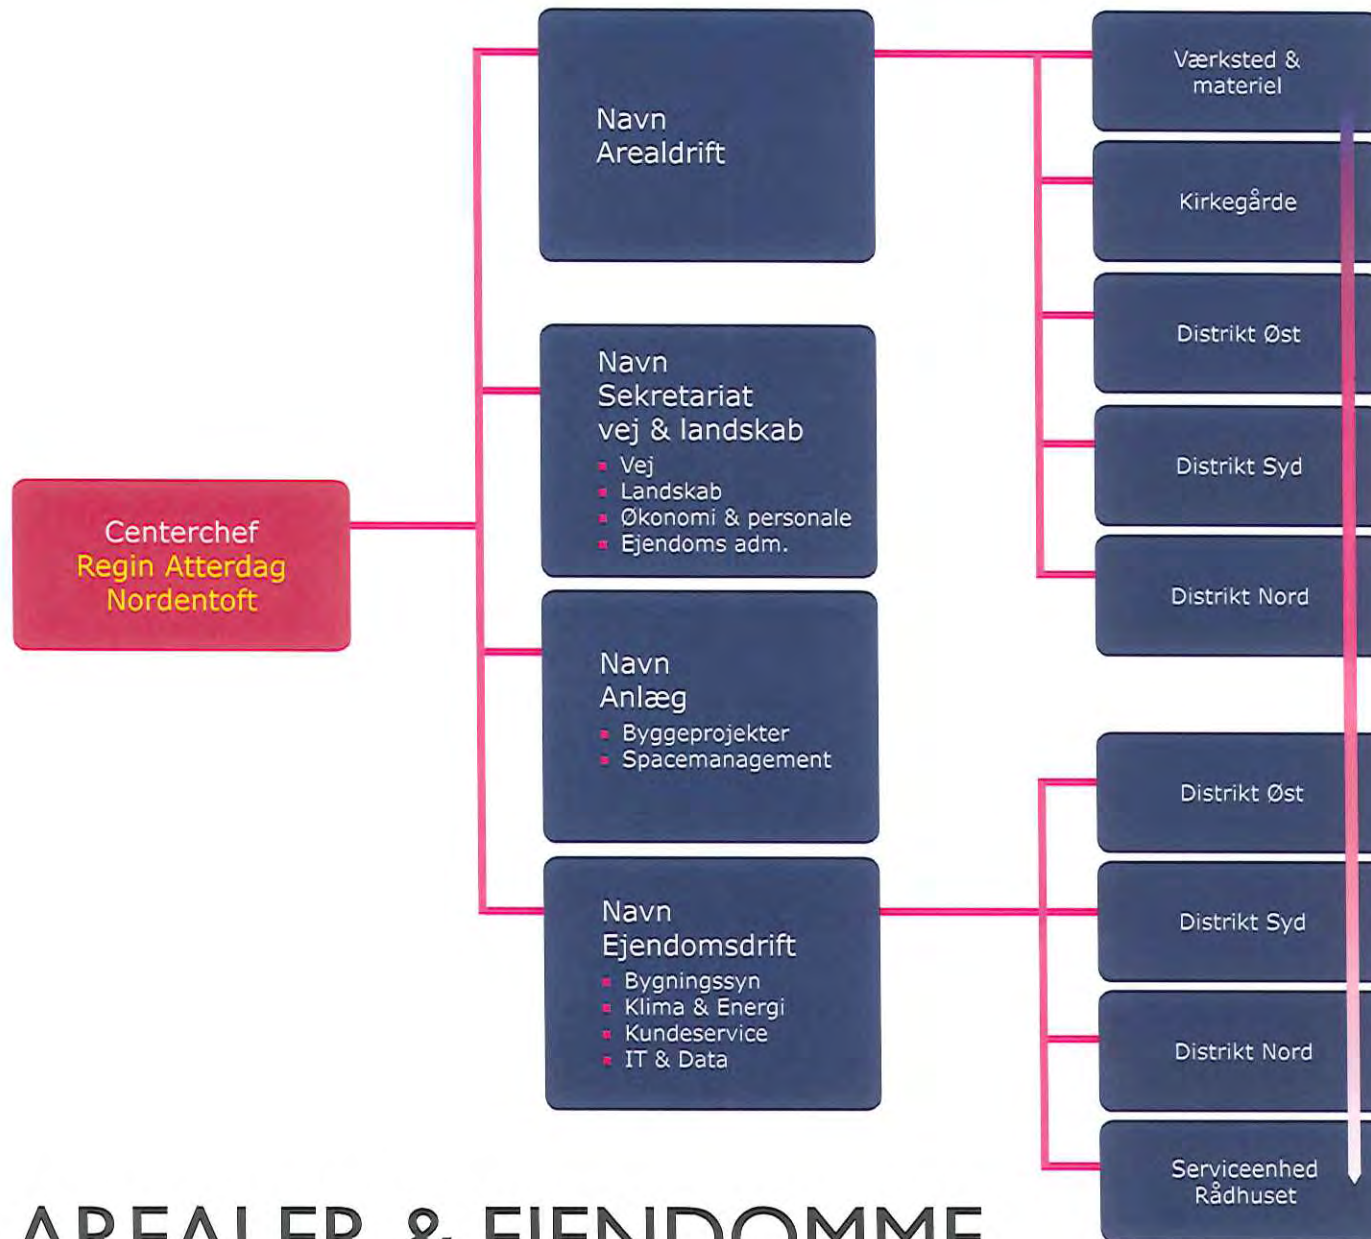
Centerchef
Regin Atterdag
Nordentoft

Navn
Arealdrift

Navn
Sekretariat
vej & landskab
- Vej
- Landskab
- Økonomi & personale
- Ejendoms adm.

Navn
Anlæg
- Byggeprojekter
- Spacemanagement

Navn
Ejendomsdrift
- Bygningssyn
- Klima & Energi
- Kundeservice
- IT & Data

Værksted & materiel

Kirkegårde

Distrikt Øst

Distrikt Syd

Distrikt Nord

Distrikt Øst

Distrikt Syd

Distrikt Nord

Serviceenhed Rådhuset

AREALER & EJENDOMME